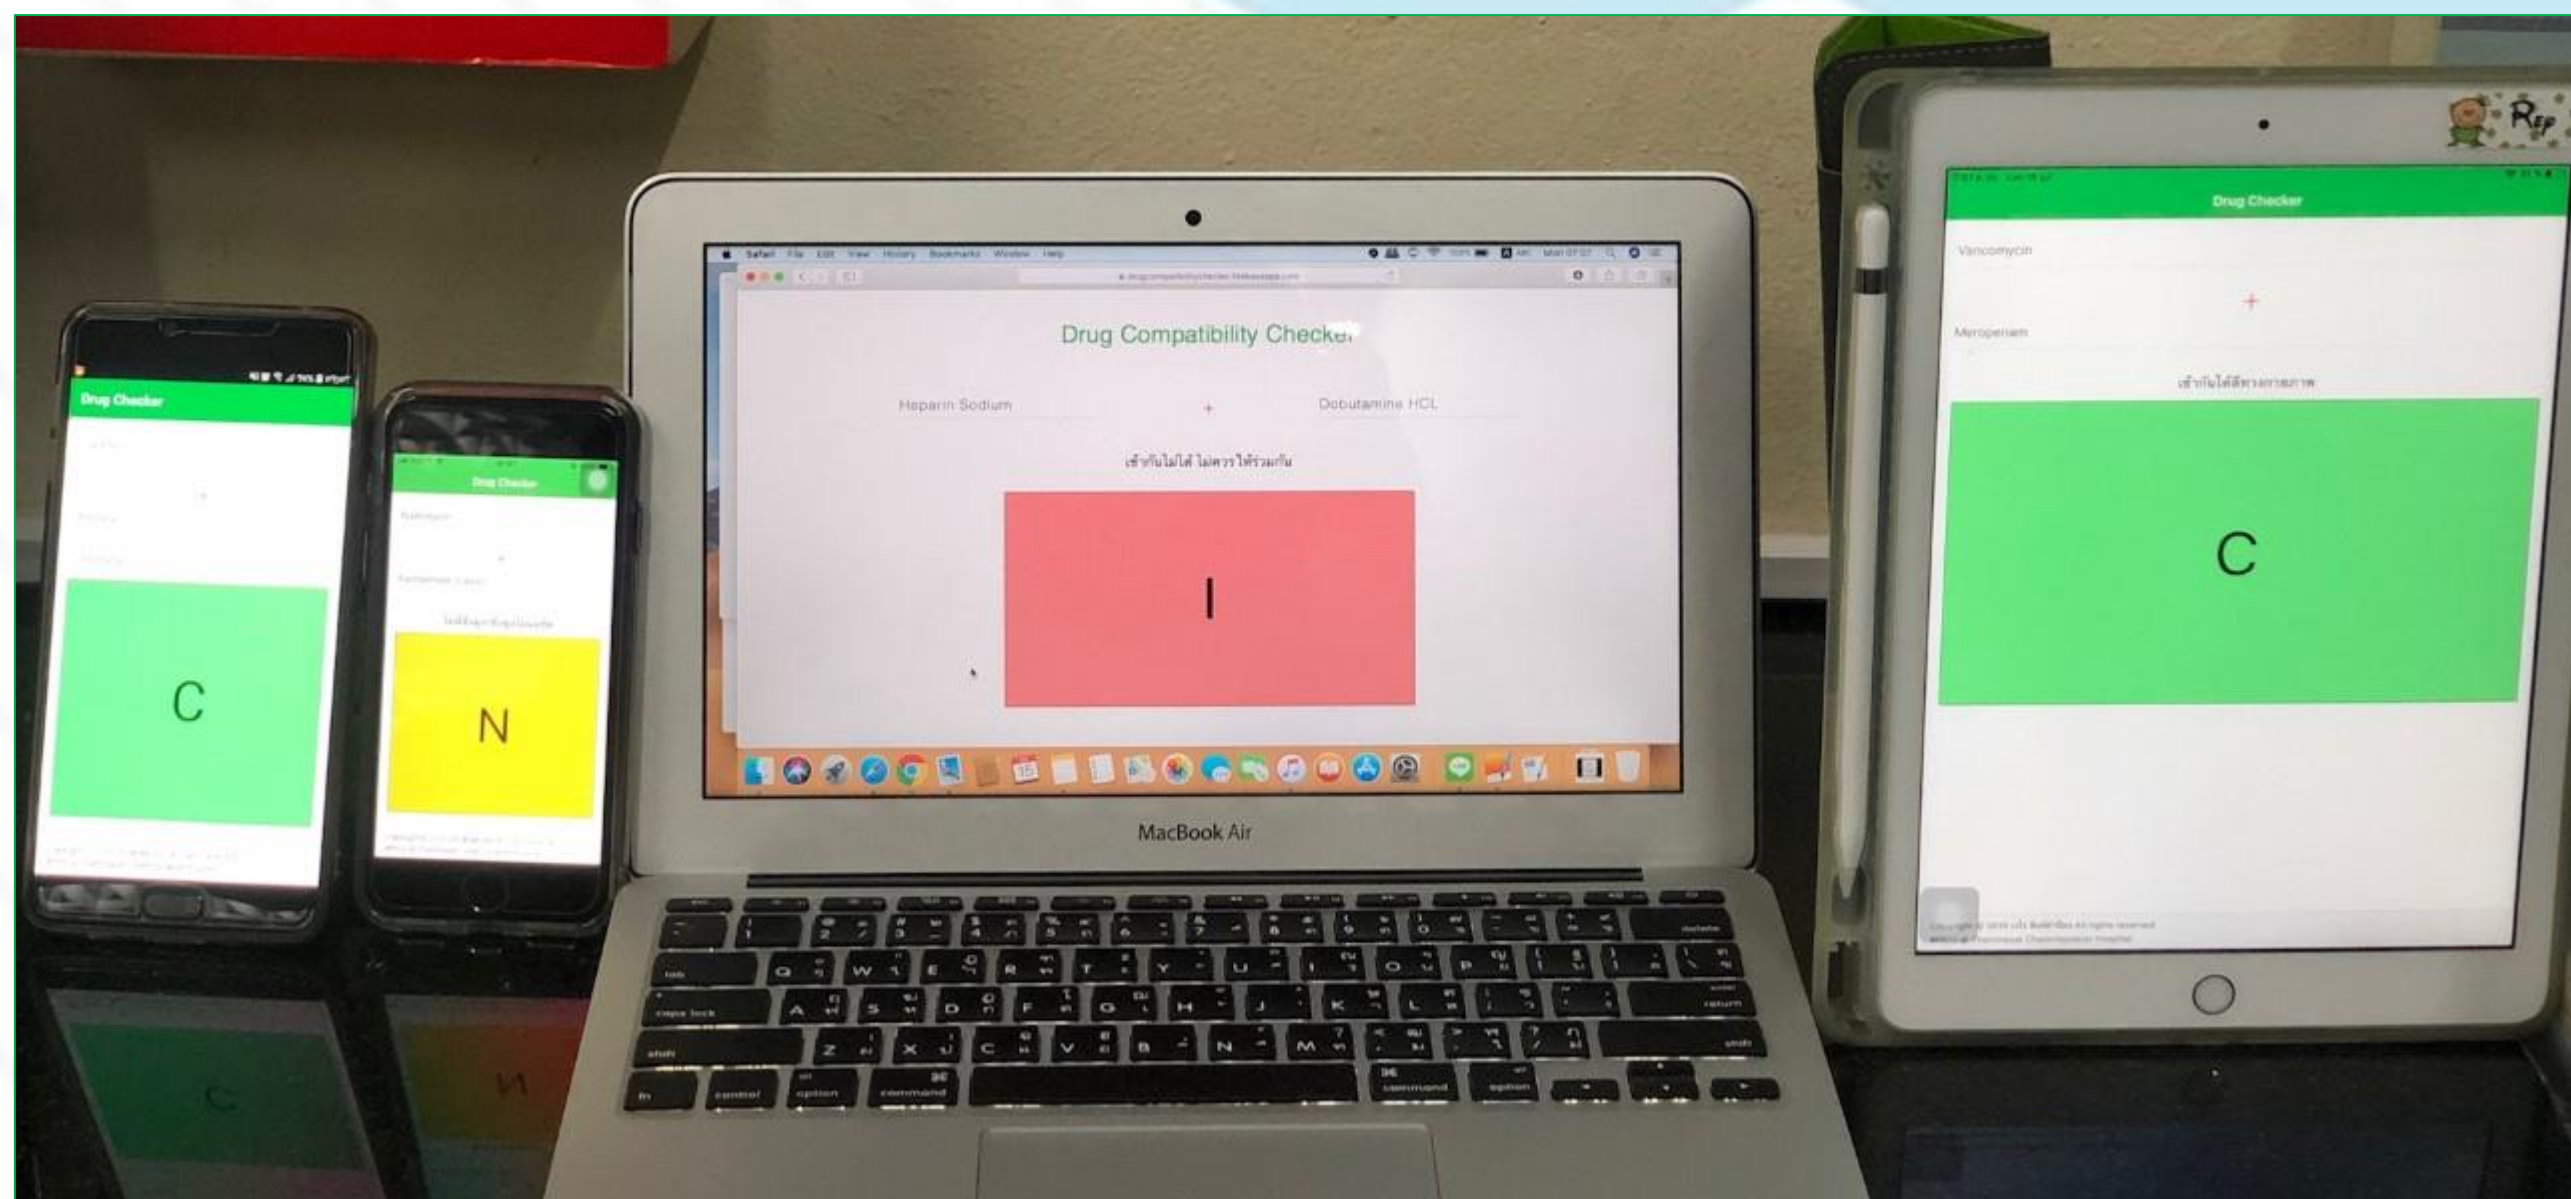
Drug Checker

+

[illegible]

C

Drug Checker

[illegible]

+

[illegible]

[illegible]

N

Safari File Edit View History Bookmarks Window Help

Drug Compatibility Checker

Heparin Sodium

+

Dobutamine HCL

เข้ากันไม่ได้ ไม่ควรให้ร่วมกัน

I

MacBook Air

Drug Checker

Vancomycin

+

Meropenam

เข้ากันได้ดีทางกายภาพ

C

Rep